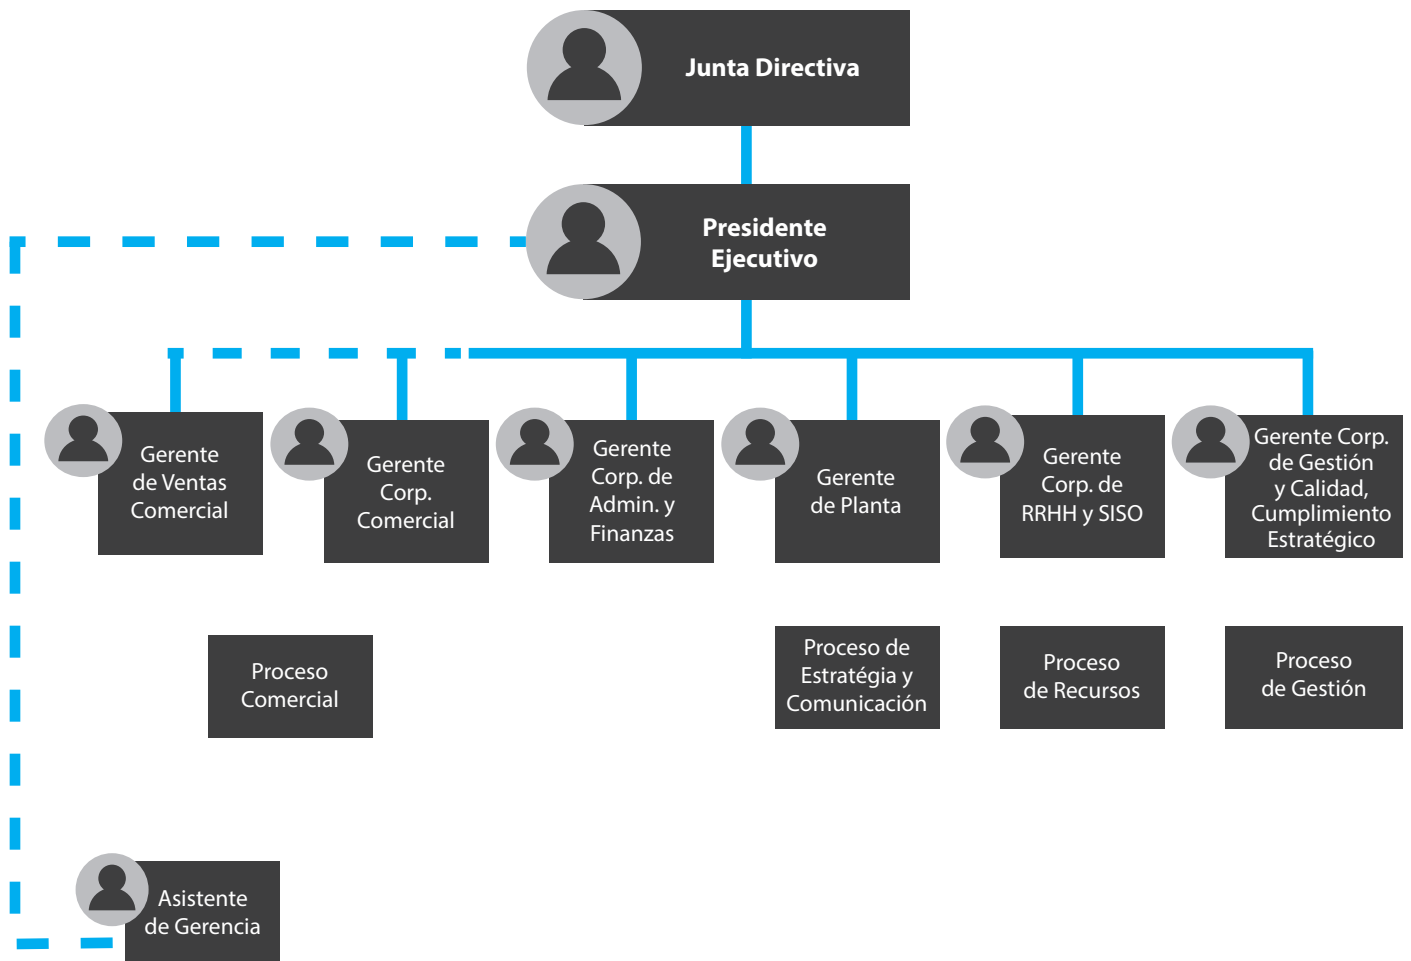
Junta Directiva

Presidente Ejecutivo

Gerente de Ventas Comercial

Gerente Corp. Comercial

Gerente Corp. de Admin. y Finanzas

Gerente de Planta

Gerente Corp. de RRHH y SISO

Gerente Corp. de Gestión y Calidad, Cumplimiento Estratégico

Proceso Comercial

Proceso de Estratégia y Comunicación

Proceso de Recursos

Proceso de Gestión

Asistente de Gerencia